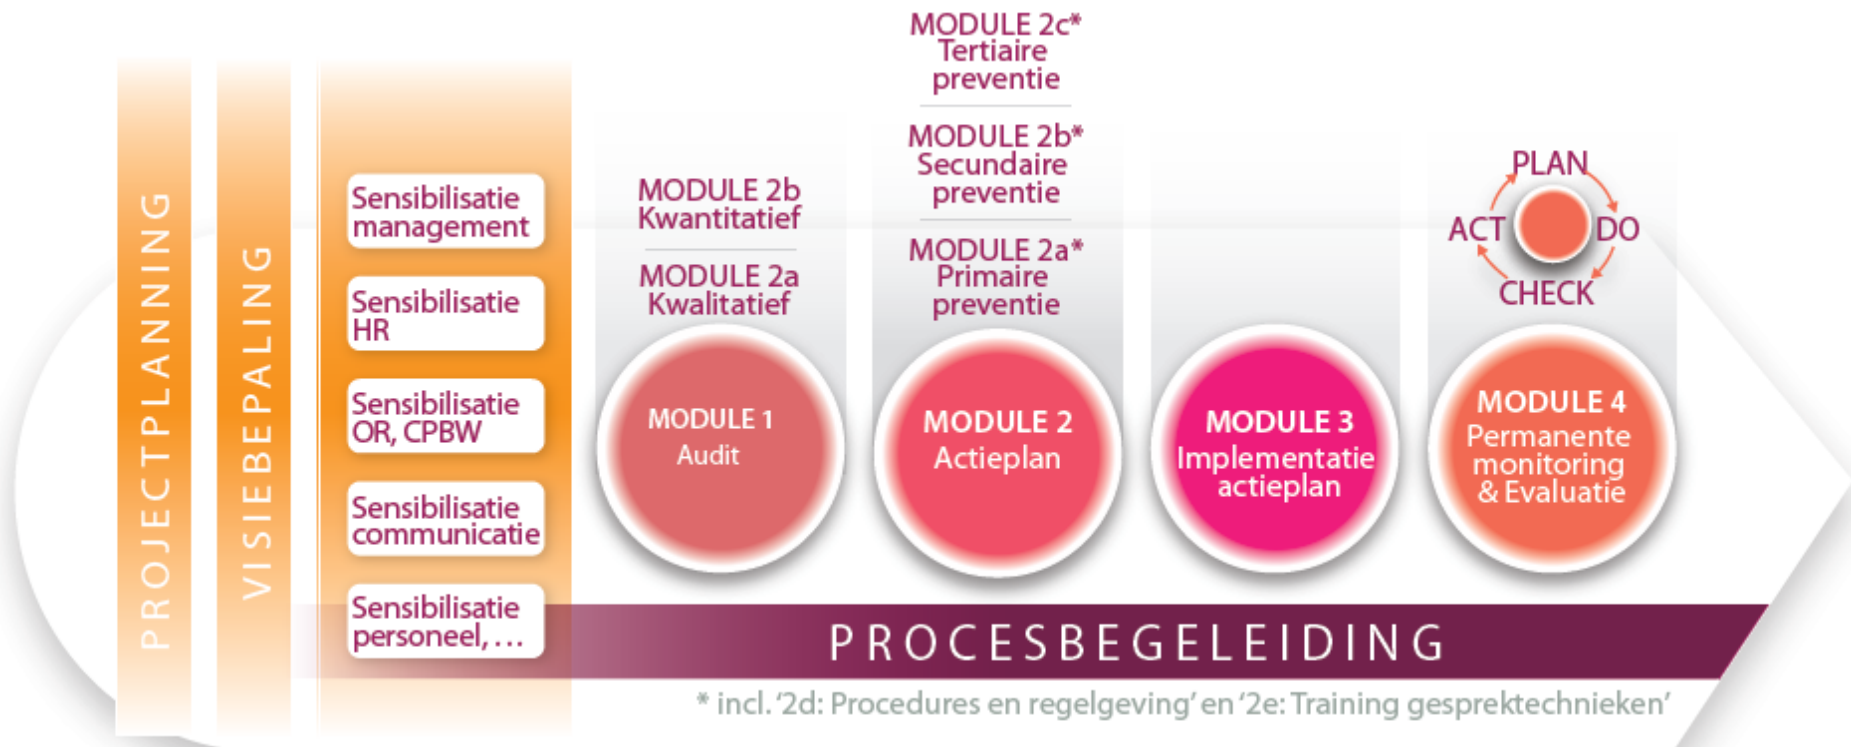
PROJECTPLANNING

VISIEBEPALING

Sensibilisatie management

Sensibilisatie HR

Sensibilisatie OR, CPBW

Sensibilisatie communicatie

Sensibilisatie personeel, ...

MODULE 2b Kwantitatief

MODULE 2a Kwalitatief

MODULE 1 Audit

MODULE 2c* Tertiaire preventie

MODULE 2b* Secundaire preventie

MODULE 2a* Primaire preventie

MODULE 2 Actieplan

MODULE 3 Implementatie actieplan

PLAN

ACT

DO

CHECK

MODULE 4 Permanente monitoring & Evaluatie

PROCESBEGELEIDING

* incl. '2d: Procedures en regelgeving' en '2e: Training gesprektechnieken'